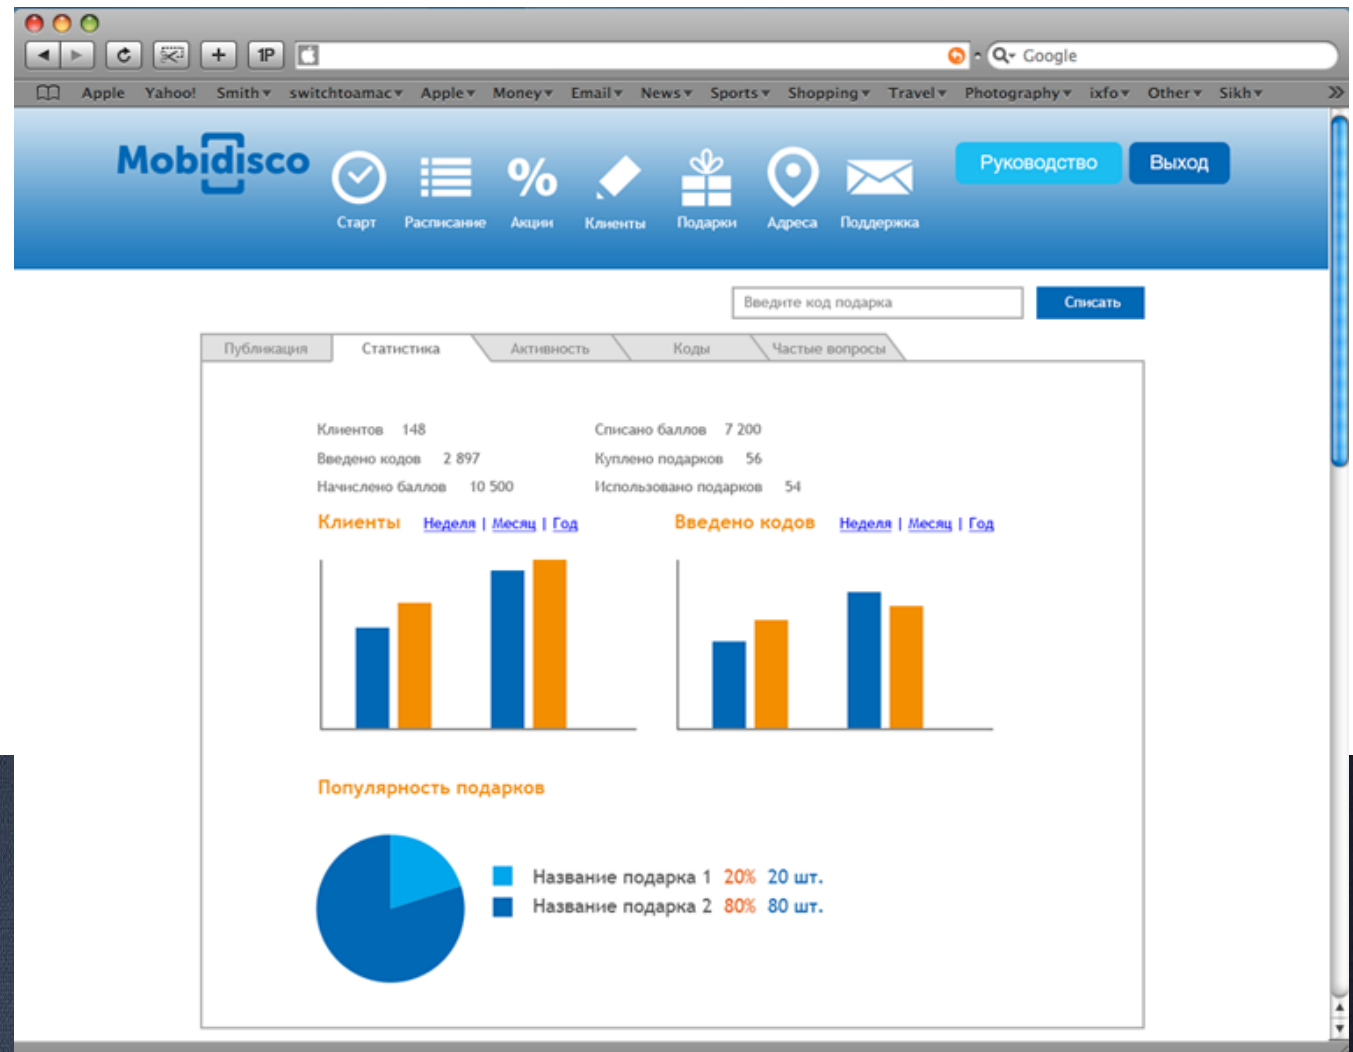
1P

Google

Apple Yahoo! Smith▾ switchtoamac▾ Apple▾ Money▾ Email▾ News▾ Sports▾ Shopping▾ Travel▾ Photography▾ ixfo▾ Other▾ Sikh▾

Mobidisco

Старт Расписание Акции Клиенты Подарки Адреса Поддержка

Руководство Выход

Введите код подарка

Списать

Публикация Статистика Активность Коды Частые вопросы

Клиентов 148
Введено кодов 2 897
Начислено баллов 10 500

Списано баллов 7 200
Куплено подарков 56
Использовано подарков 54

Клиенты Неделя | Месяц | Год

Введено кодов Неделя | Месяц | Год

Популярность подарков

Название подарка 1 20% 20 шт.
Название подарка 2 80% 80 шт.